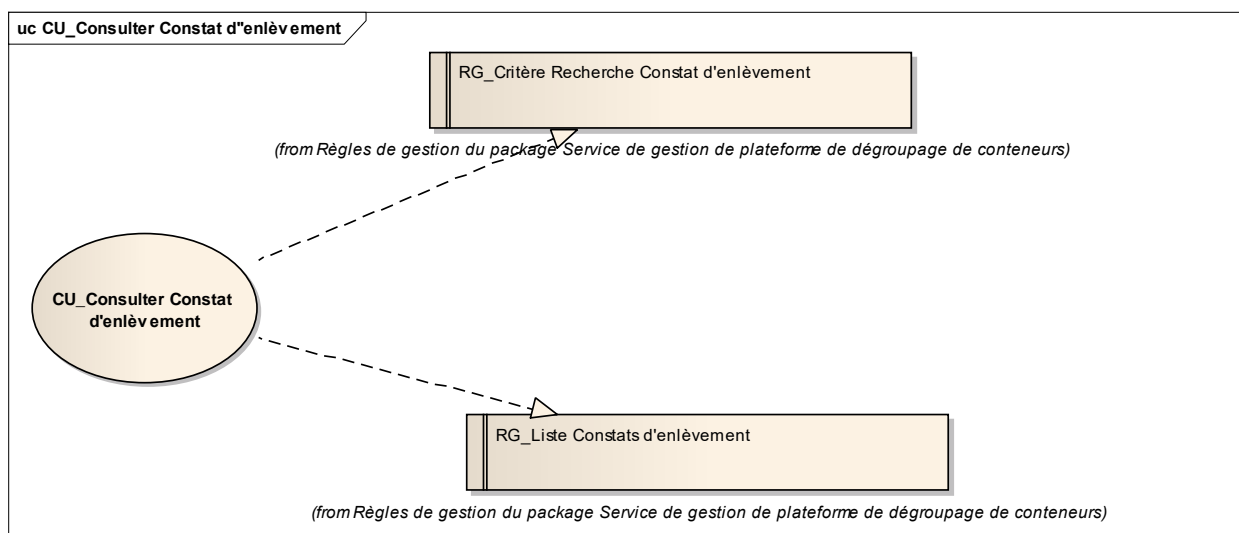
uc CU_Consulter Constat d"enlèvement

RG_Critère Recherche Constat d'enlèvement

(from Règles de gestion du package Service de gestion de plateforme de dégroupage de conteneurs)

CU_Consulter Constat d'enlèvement

RG_Liste Constats d'enlèvement

(from Règles de gestion du package Service de gestion de plateforme de dégroupage de conteneurs)